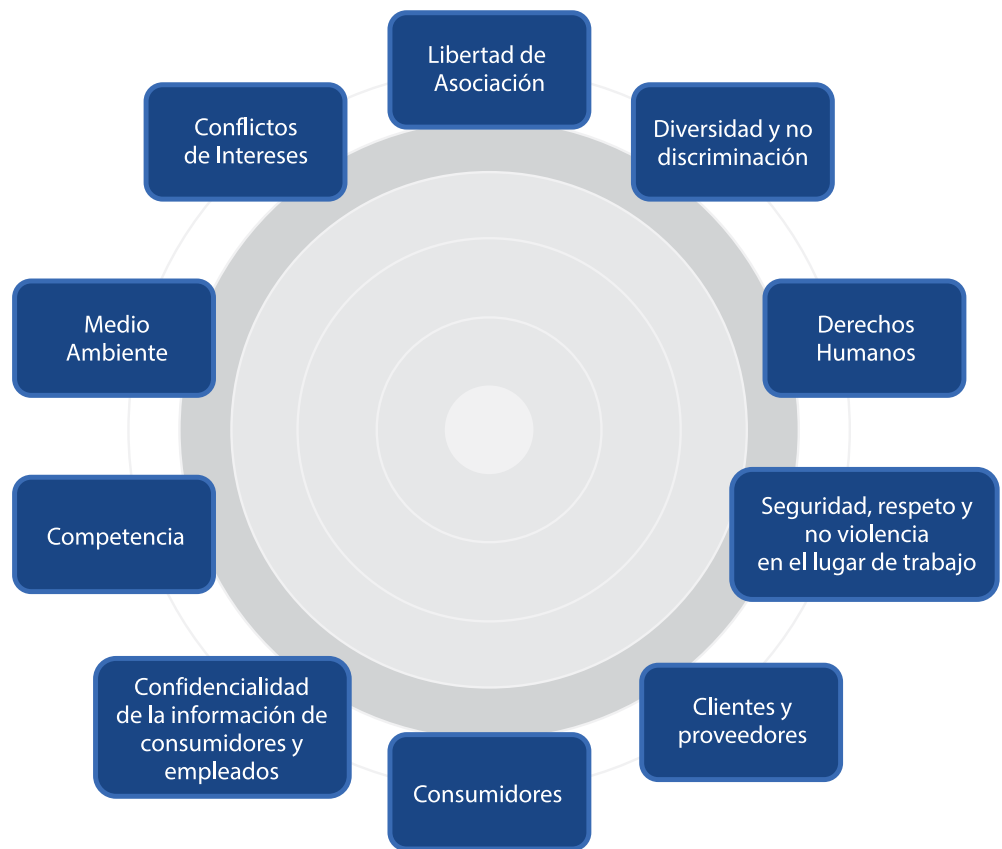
Libertad de Asociación

Diversidad y no discriminación

Derechos Humanos

Seguridad, respeto y no violencia en el lugar de trabajo

Clientes y proveedores

Consumidores

Confidencialidad de la información de consumidores y empleados

Competencia

Medio Ambiente

Conflictos de Intereses